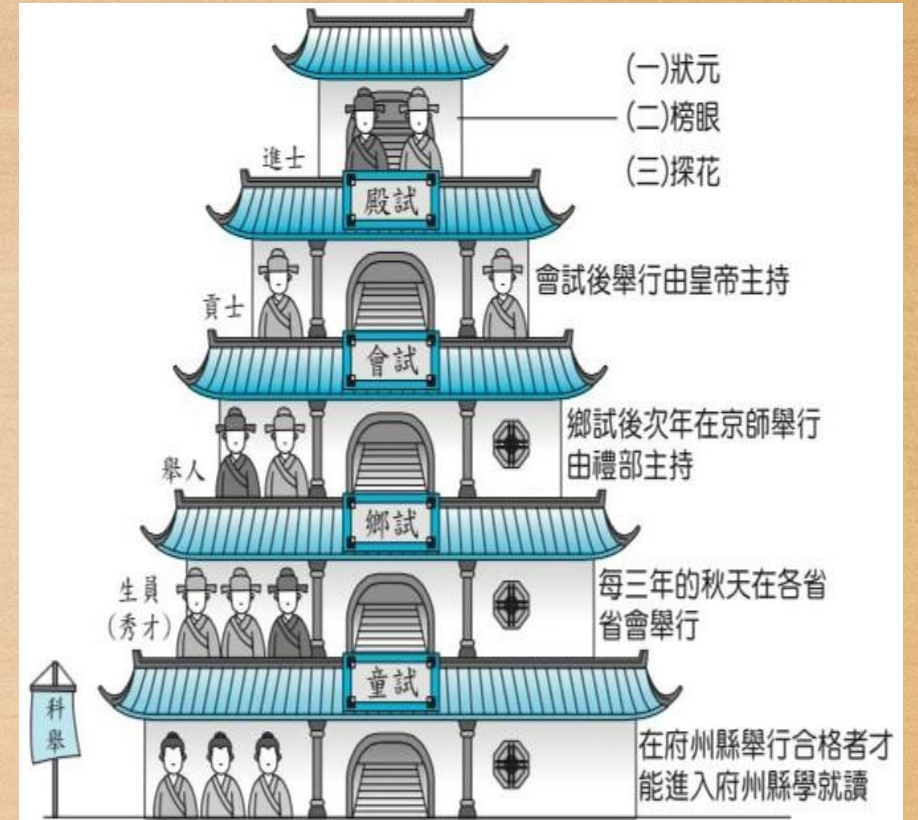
(一)狀元
(二)榜眼
(三)探花

進士

殿試

會試後舉行由皇帝主持

貢士

會試

鄉試後次年在京師舉行由禮部主持

舉人

鄉試

每三年的秋天在各省省會舉行

生員(秀才)

童試

科舉

在府州縣舉行合格者才能進入府州縣學就讀